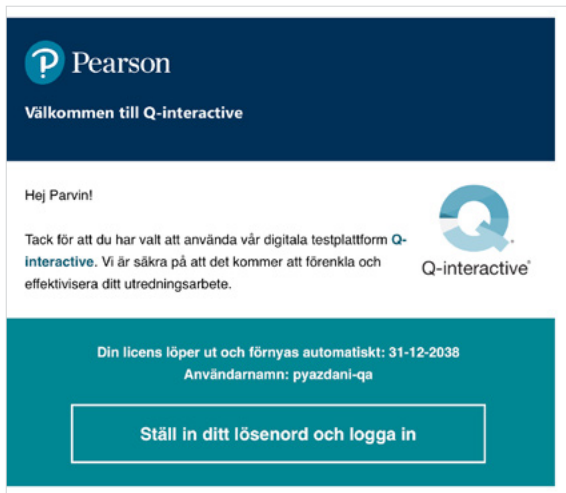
Pearson

Välkommen till Q-interactive

Hej Parvin!

Tack för att du har valt att använda vår digitala testplattform Q-interactive. Vi är säkra på att det kommer att förenkla och effektivisera ditt utredningsarbete.

Q-interactive®

Din licens löper ut och förnyas automatiskt: 31-12-2038
Användarnamn: pyazdani-qa

Ställ in ditt lösenord och logga in